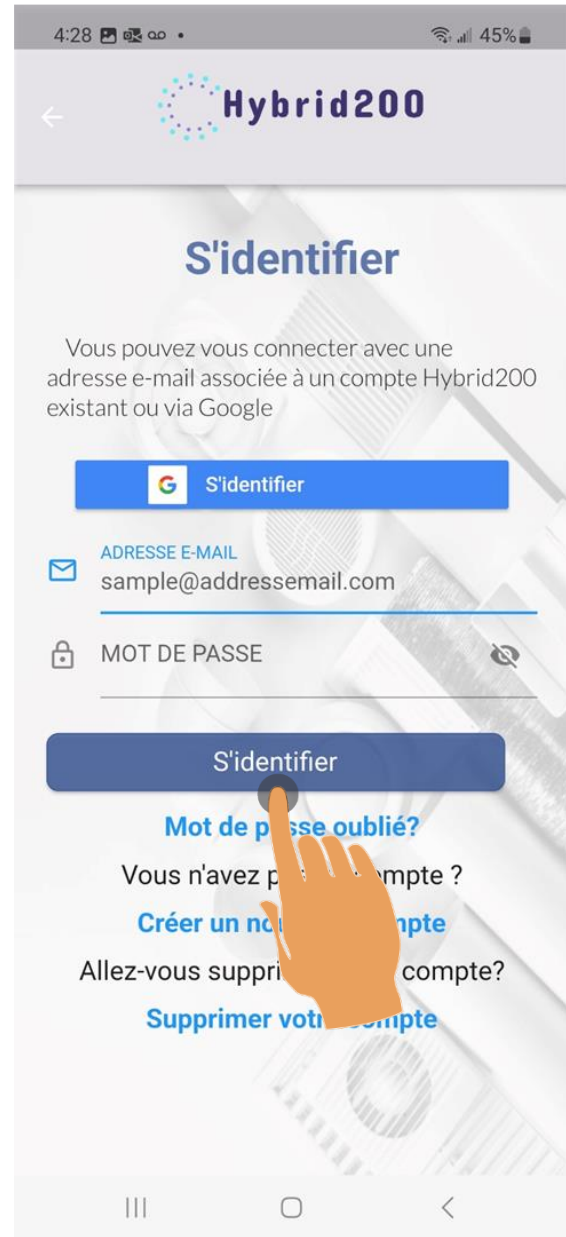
4:28 45%

Hybrid200

S'identifier

Vous pouvez vous connecter avec une adresse e-mail associée à un compte Hybrid200 existant ou via Google

S'identifier

ADRESSE E-MAIL
sample@addressemail.com

MOT DE PASSE

S'identifier

Mot de p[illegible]sse oublié?

Vous n'avez p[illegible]mpte ?

Créer un no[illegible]pte

Allez-vous suppri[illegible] compte?

Supprimer votr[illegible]ompte